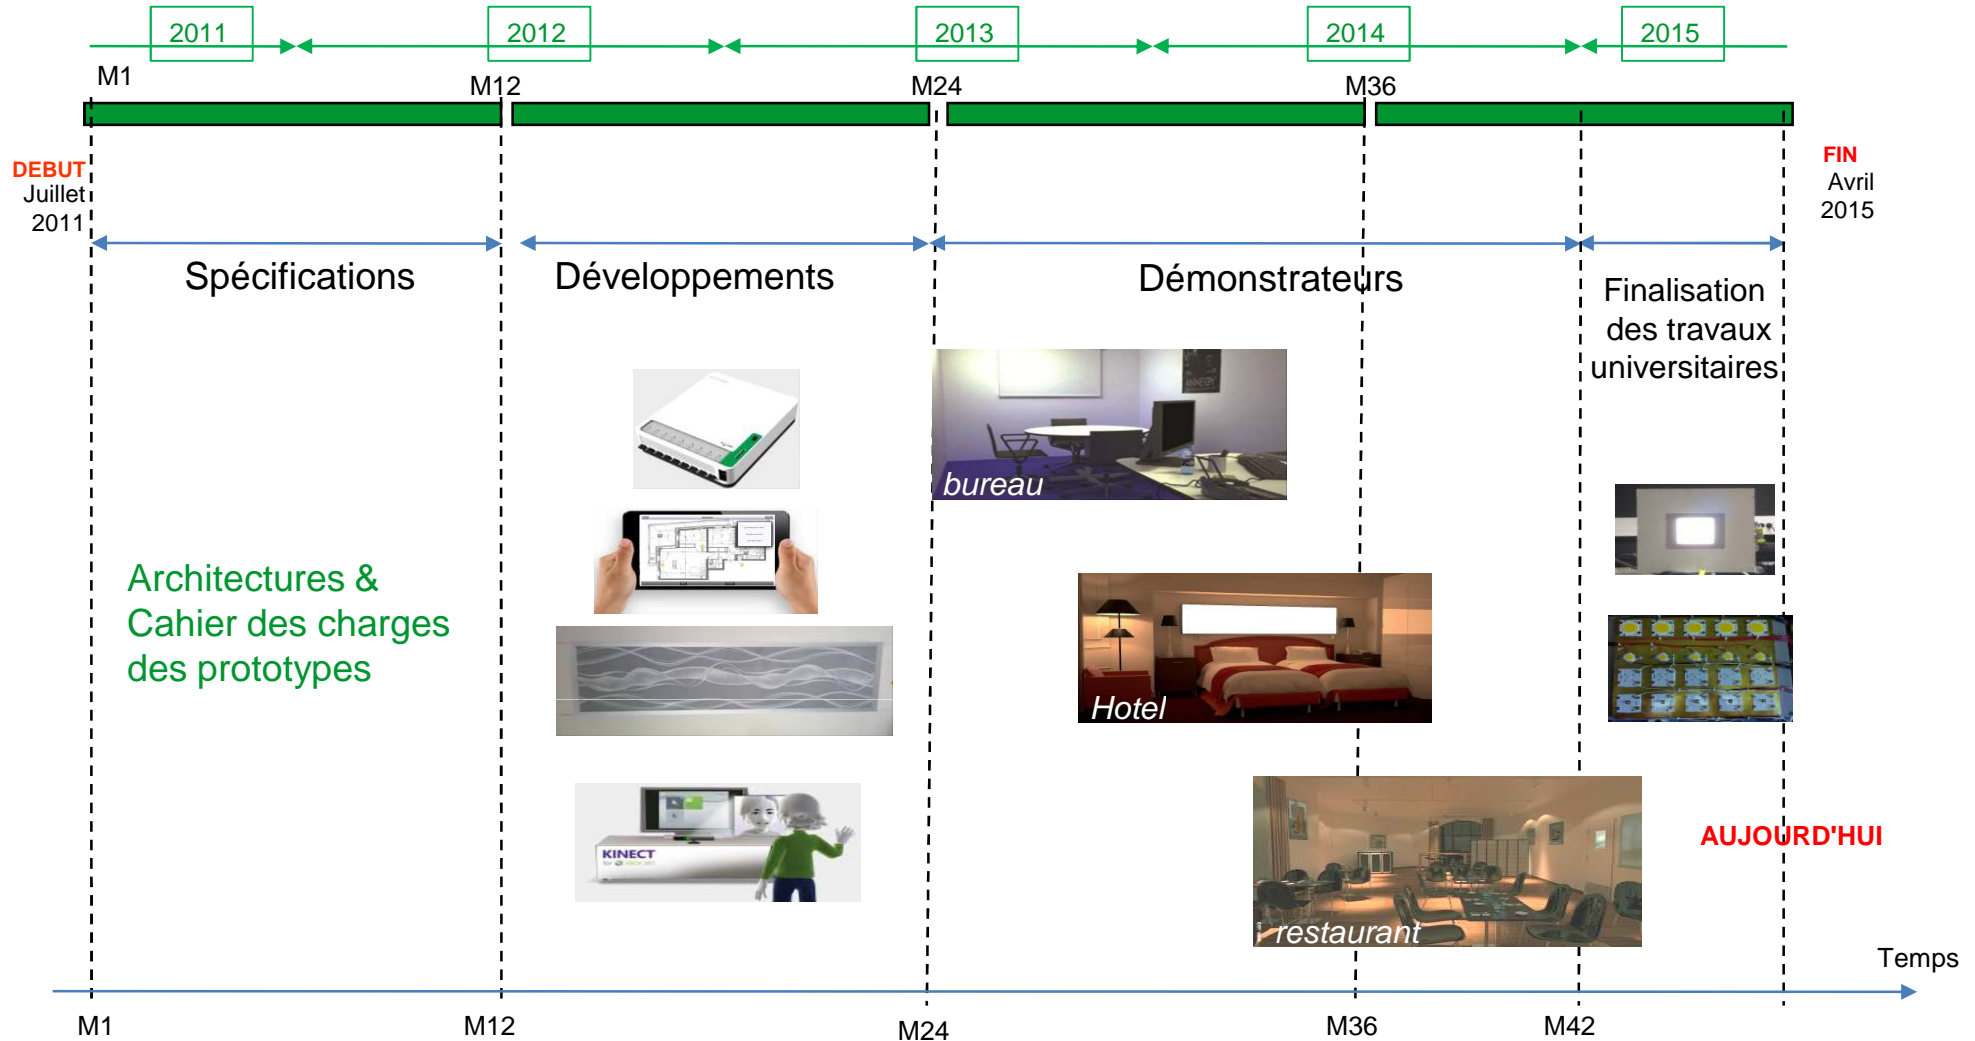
2011
2012
2013
2014
2015

M1
M12
M24
M36

DEBUT
Juillet
2011

FIN
Avril
2015

Spécifications
Développements
Démonstrateurs
Finalisation des travaux universitaires

Architectures &
Cahier des charges
des prototypes

bureau
Hotel
restaurant

KINECT

AUJOURD'HUI

Temps

M1
M12
M24
M36
M42